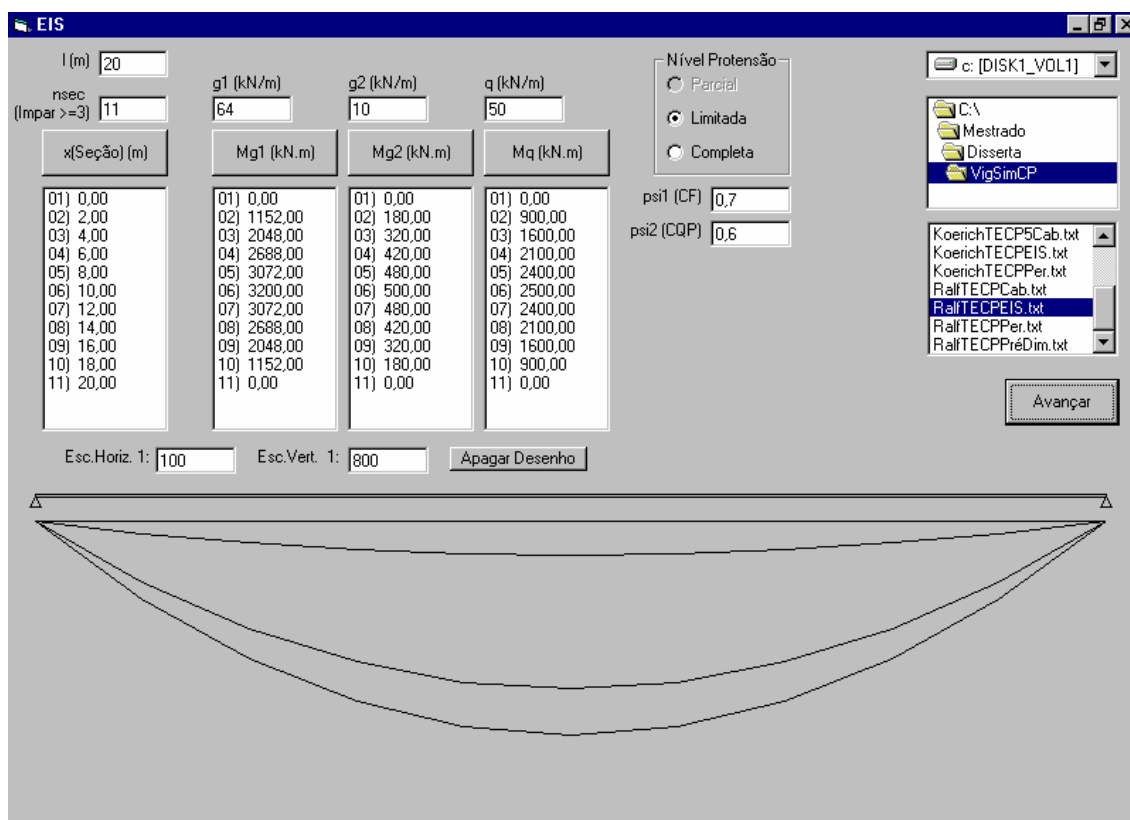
EIS

l (m) 20

nsec (Impar >=3) 11

g1 (kN/m) 64

g2 (kN/m) 10

q (kN/m) 50

Nível Protensão
Parcial
Limitada
Completa

c: [DISK1_VOL1]

C:\
Mestrado
Disserta
VigSimCP

x(Seção) (m)

Mg1 (kN.m)

Mg2 (kN.m)

Mq (kN.m)

| x(Seção) (m) | Mg1 (kN.m) | Mg2 (kN.m) | Mq (kN.m) |
|---|---|---|---|
| 01) 0,00 | 01) 0,00 | 01) 0,00 | 01) 0,00 |
| 02) 2,00 | 02) 1152,00 | 02) 180,00 | 02) 900,00 |
| 03) 4,00 | 03) 2048,00 | 03) 320,00 | 03) 1600,00 |
| 04) 6,00 | 04) 2688,00 | 04) 420,00 | 04) 2100,00 |
| 05) 8,00 | 05) 3072,00 | 05) 480,00 | 05) 2400,00 |
| 06) 10,00 | 06) 3200,00 | 06) 500,00 | 06) 2500,00 |
| 07) 12,00 | 07) 3072,00 | 07) 480,00 | 07) 2400,00 |
| 08) 14,00 | 08) 2688,00 | 08) 420,00 | 08) 2100,00 |
| 09) 16,00 | 09) 2048,00 | 09) 320,00 | 09) 1600,00 |
| 10) 18,00 | 10) 1152,00 | 10) 180,00 | 10) 900,00 |
| 11) 20,00 | 11) 0,00 | 11) 0,00 | 11) 0,00 |

psi1 (CF) 0,7

psi2 (CQP) 0,6

KoerichTECP5Cab.txt
KoerichTECPEIS.txt
KoerichTECPPer.txt
RalfTECPCab.txt
RalfTECPEIS.txt
RalfTECPPer.txt
RalfTECPPréDim.txt

Avançar

Esc.Horiz. 1: 100

Esc.Vert. 1: 800

Apagar Desenho